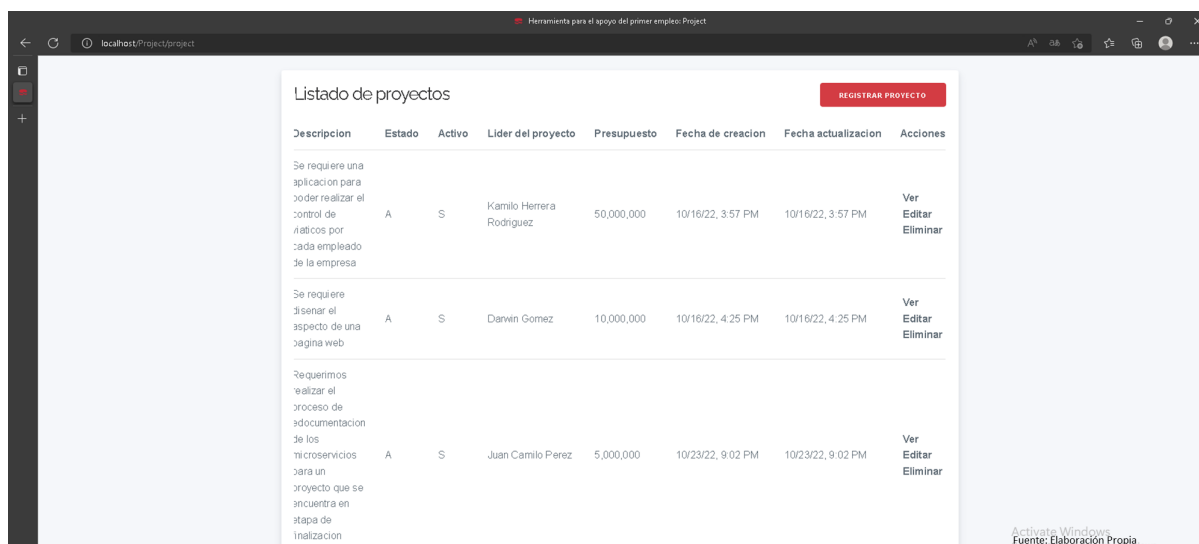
Herramienta para el apoyo del primer empleo: Project

localhost/Project/project

Listado de proyectos

REGISTRAR PROYECTO

| Descripcion | Estado | Activo | Lider del proyecto | Presupuesto | Fecha de creacion | Fecha actualizacion | Acciones |
|---|---|---|---|---|---|---|---|
| Se requiere una aplicacion para poder realizar el control de viaticos por cada empleado de la empresa | A | S | Kamilo Herrera Rodriguez | 50,000,000 | 10/16/22, 3:57 PM | 10/16/22, 3:57 PM | Ver Editar Eliminar |
| Se requiere disenar el aspecto de una pagina web | A | S | Darwin Gomez | 10,000,000 | 10/16/22, 4:25 PM | 10/16/22, 4:25 PM | Ver Editar Eliminar |
| Requerimos realizar el proceso de redocumentacion de los microservicios para un proyecto que se encuentra en etapa de finalizacion | A | S | Juan Camilo Perez | 5,000,000 | 10/23/22, 9:02 PM | 10/23/22, 9:02 PM | Ver Editar Eliminar |

Activate Windows
Fuente: Elaboración Propia